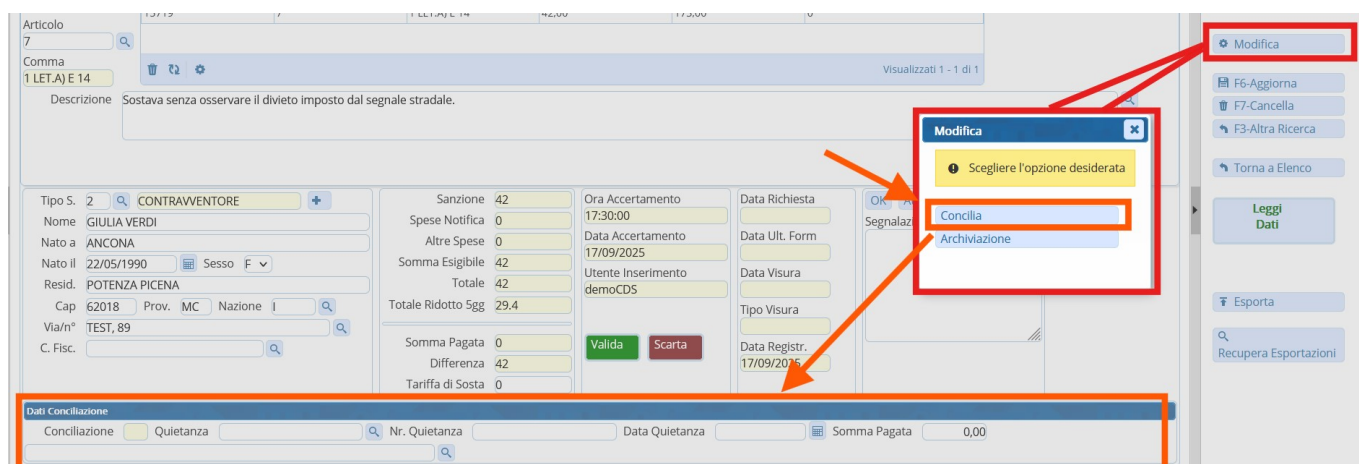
Articolo
7
Comma
1 LET.A) E 14
Visualizzati 1 - 1 di 1
Descrizione Sostava senza osservare il divieto imposto dal segnale stradale.

Modifica
F6-Aggiorna
F7-Cancella
F3-Altra Ricerca
Torna a Elenco
Leggi Dati
Esporta
Recupera Esportazioni

Modifica
Scegliere l'opzione desiderata
Concilia
Archiviazione

Tipo S. 2 CONTRAVVENTORE
Nome GIULIA VERDI
Nato a ANCONA
Nato il 22/05/1990 Sesso F
Resid. POTENZA PICENA
Cap 62018 Prov. MC Nazione I
Via/n° TEST, 89
C. Fisc.

Sanzione 42
Spese Notifica 0
Altre Spese 0
Somma Esigibile 42
Totale 42
Totale Ridotto 5gg 29.4
Somma Pagata 0
Differenza 42
Tariffa di Sosta 0

Ora Accertamento
17:30:00
Data Accertamento
17/09/2025
Utente Inserimento
demoCDS
Valida Scarta

Data Richiesta
Data Ult. Form
Data Visura
Tipo Visura
Data Registr.
17/09/2025

OK
Segnalaz

Dati Conciliazione
Conciliazione Quietanza Nr. Quietanza Data Quietanza Somma Pagata 0,00